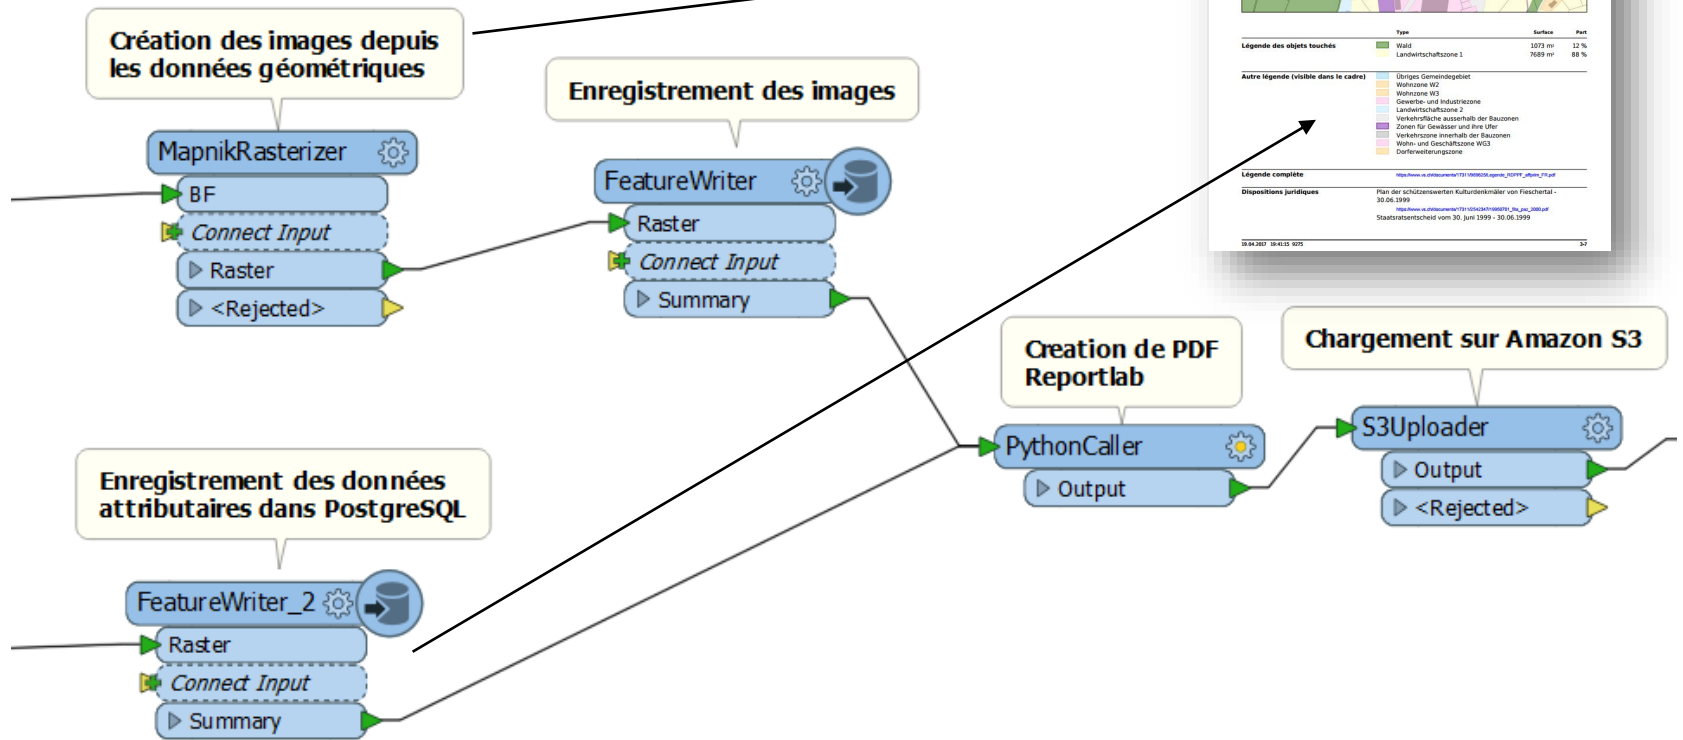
Création des images depuis les données géométriques

MapnikRasterizer

BF

Connect Input

Raster

<Rejected>

Enregistrement des images

FeatureWriter

Raster

Connect Input

Summary

| | Type | Surface | Part |
|---|---|---|---|
| Légende des objets touchés | Wald | 1073 m² | 12 % |
| | Landwirtschaftszone 1 | 7689 m² | 88 % |

Autre légende (visible dans le cadre)
Übriges Gemeindegebiet
Wohnzone W2
Wohnzone W3
Gewerbe- und Industriezone
Landwirtschaftszone 2
Verkehrsfläche ausserhalb der Bauzonen
Zonen für Gewässer und ihre Ufer
Verkehrszone innerhalb der Bauzonen
Wohn- und Geschäftszone WG3
Dorferweiterungszone

Légende complète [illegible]

Dispositions juridiques
Plan der schützenswerten Kulturdenkmäler von Fieschertal - 30.06.1999
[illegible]
Staatsratsentscheid vom 30. Juni 1999 - 30.06.1999

19.04.2017 19:41:15 9275 3/7

Creation de PDF Reportlab

PythonCaller

Output

Chargement sur Amazon S3

S3Uploader

Output

<Rejected>

Enregistrement des données attributaires dans PostgreSQL

FeatureWriter_2

Raster

Connect Input

Summary